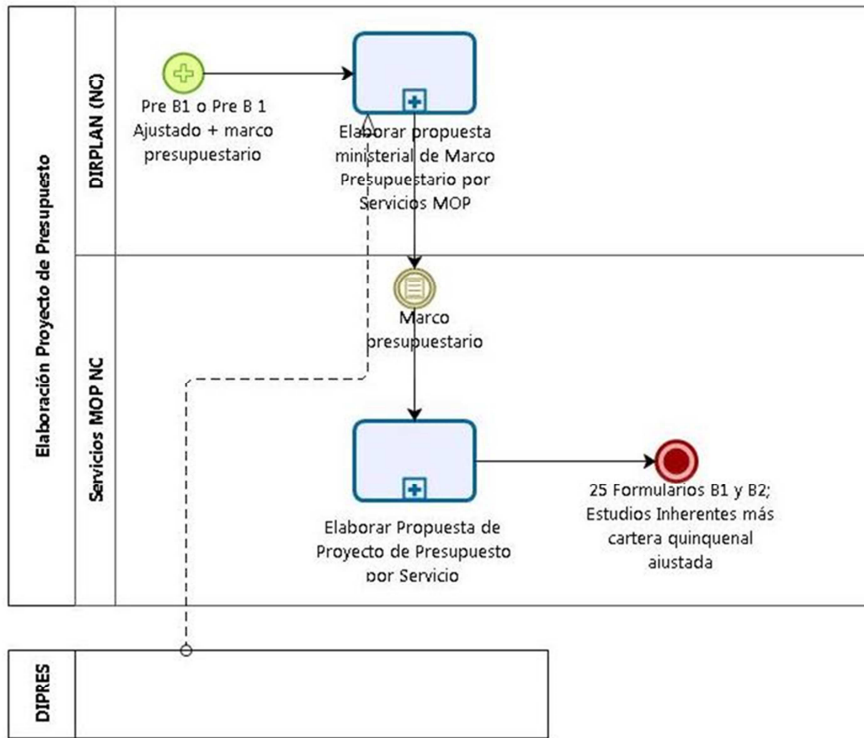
Elaboración Proyecto de Presupuesto

DIRPLAN (NC)

Pre B1 o Pre B 1 Ajustado + marco presupuestario

Elaborar propuesta ministerial de Marco Presupuestario por Servicios MOP

Servicios MOP NC

Marco presupuestario

Elaborar Propuesta de Proyecto de Presupuesto por Servicio

25 Formularios B1 y B2; Estudios Inherentes más cartera quinquenal ajustada

DIPRES